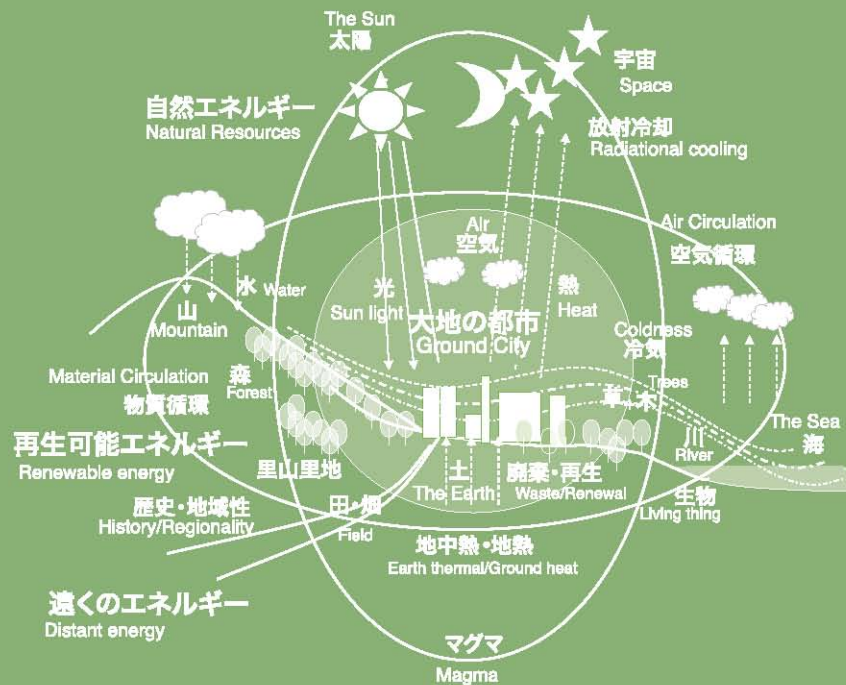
The Sun
太陽

宇宙
Space

自然エネルギー
Natural Resources

放射冷却
Radiational cooling

Air
空気

Air Circulation
空気循環

光
Sun light

熱
Heat

山
Mountain

水 Water

大地の都市
Ground City

Coldness
冷気

Material Circulation
物質循環

森
Forest

Trees
草・木

The Sea
海

再生可能エネルギー
Renewable energy

川
River

里山里地

土
The Earth

廃棄・再生
Waste/Renewal

生物
Living thing

歴史・地域性
History/Regionality

田・畑
Field

地中熱・地熱
Earth thermal/Ground heat

遠くのエネルギー
Distant energy

マグマ
Magma